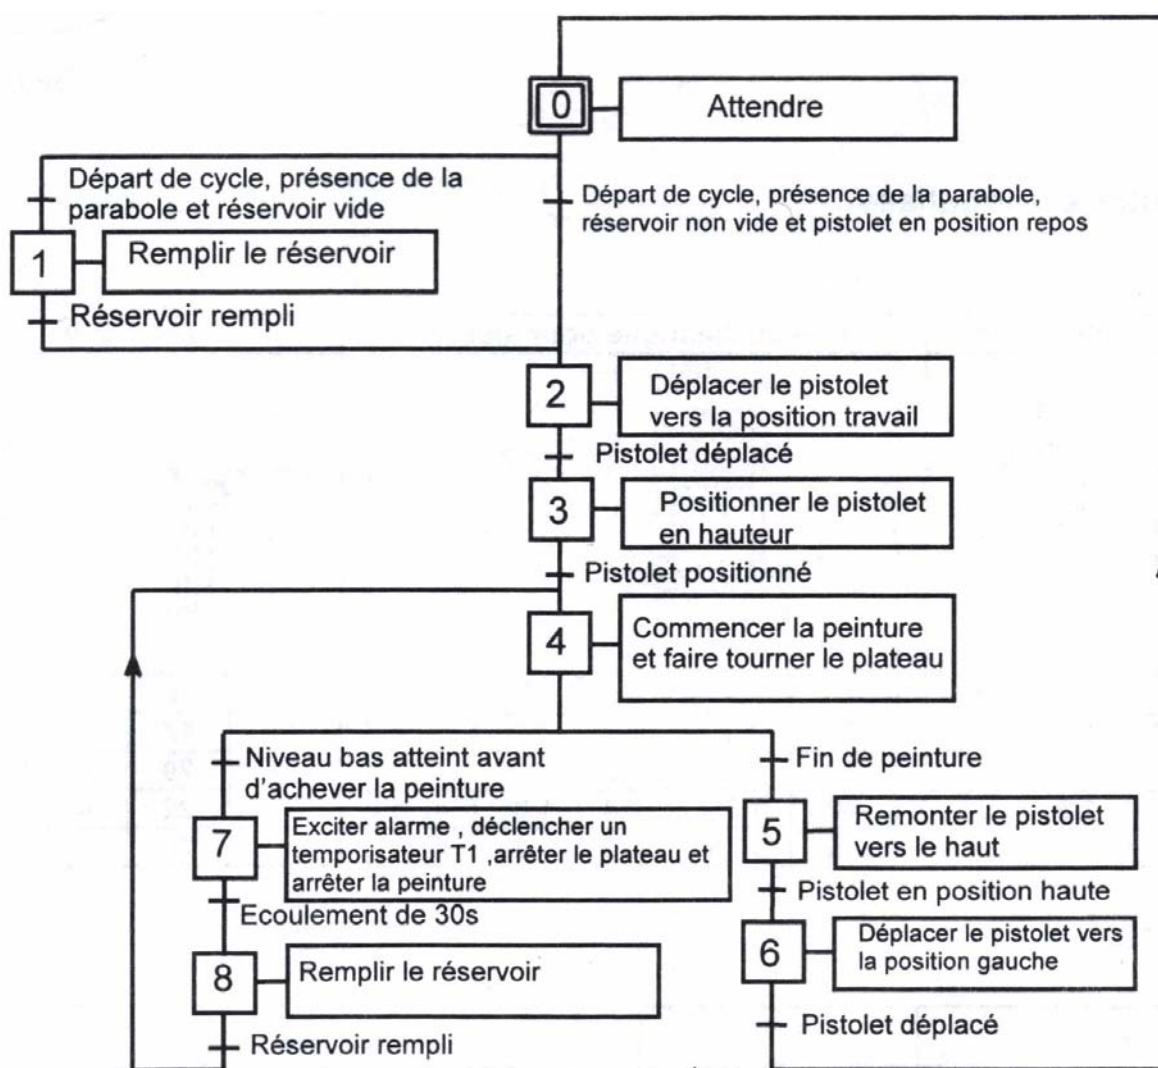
0
Attendre

Départ de cycle, présence de la parabole et réservoir vide

1
Remplir le réservoir

Réservoir rempli

Départ de cycle, présence de la parabole, réservoir non vide et pistolet en position repos

2
Déplacer le pistolet vers la position travail

Pistolet déplacé

3
Positionner le pistolet en hauteur

Pistolet positionné

4
Commencer la peinture et faire tourner le plateau

Niveau bas atteint avant d'achever la peinture

7
Exciter alarme , déclencher un temporisateur T1 ,arrêter le plateau et arrêter la peinture

Ecoulement de 30s

8
Remplir le réservoir

Réservoir rempli

Fin de peinture

5
Remonter le pistolet vers le haut

Pistolet en position haute

6
Déplacer le pistolet vers la position gauche

Pistolet déplacé